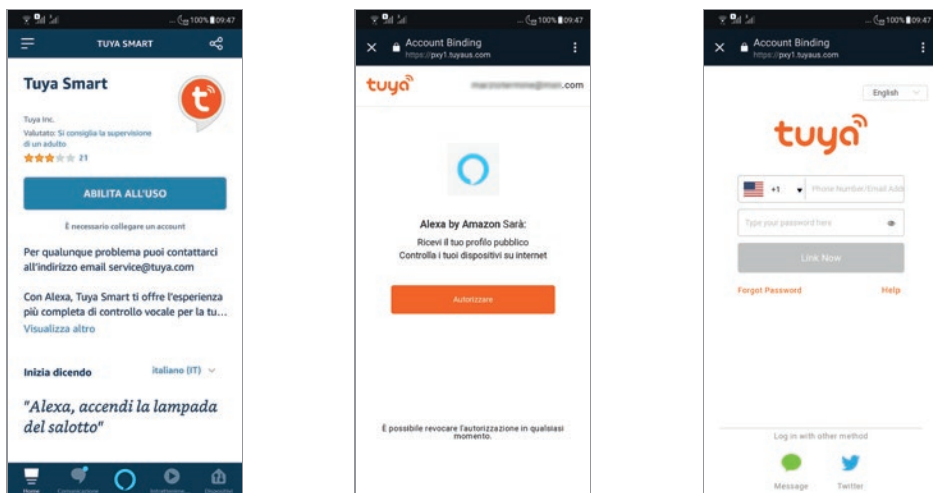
100% 09:47

TUYA SMART

Tuya Smart

Tuya Inc.

Valutato: Si consiglia la supervisione di un adulto

21

ABILITA ALL'USO

È necessario collegare un account

Per qualunque problema puoi contattarci all'indirizzo email service@tuya.com

Con Alexa, Tuya Smart ti offre l'esperienza più completa di controllo vocale per la tu...

Visualizza altro

Inizia dicendo

italiano (IT)

"Alexa, accendi la lampada del salotto"

Home

Comunicazione

Intrattenimento

Dispositivi

100% 09:47

Account Binding

https://pxy1.tuyaus.com

tuya

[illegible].com

Alexa by Amazon Sarà:

Ricevi il tuo profilo pubblico

Controlla i tuoi dispositivi su internet

Autorizzare

È possibile revocare l'autorizzazione in qualsiasi momento.

100% 09:47

Account Binding

https://pxy1.tuyaus.com

English

tuya

+1

Phone Number/Email Addr

Type your password here

Link Now

Forgot Password

Help

Log in with other method

Message

Twitter